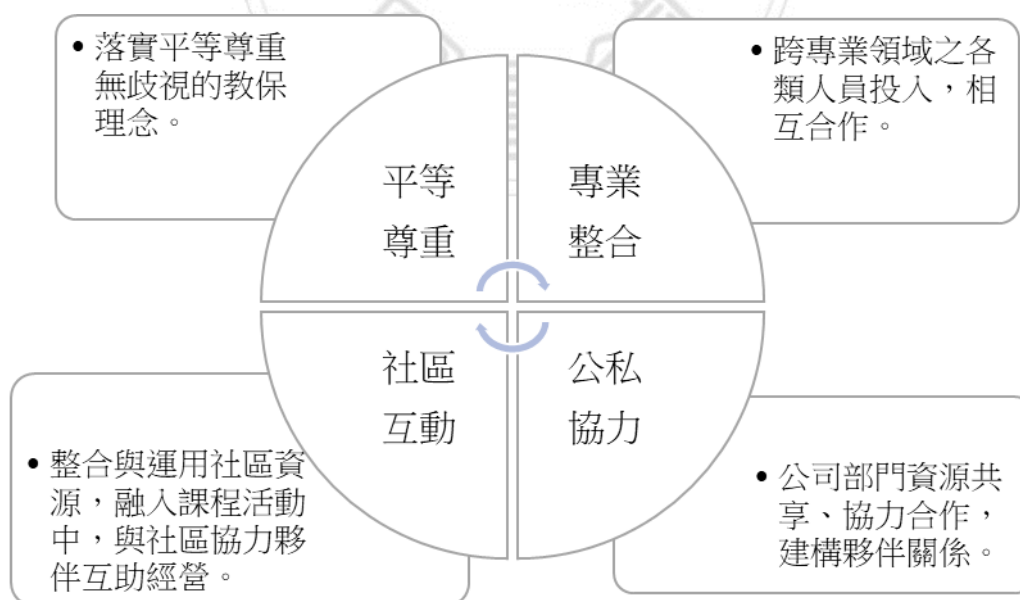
• 落實平等尊重無歧視的教保理念。

• 跨專業領域之各類人員投入，相互合作。

平等尊重

專業整合

社區互動

公私協力

• 整合與運用社區資源，融入課程活動中，與社區協力夥伴互助經營。

• 公司部門資源共享、協力合作，建構夥伴關係。